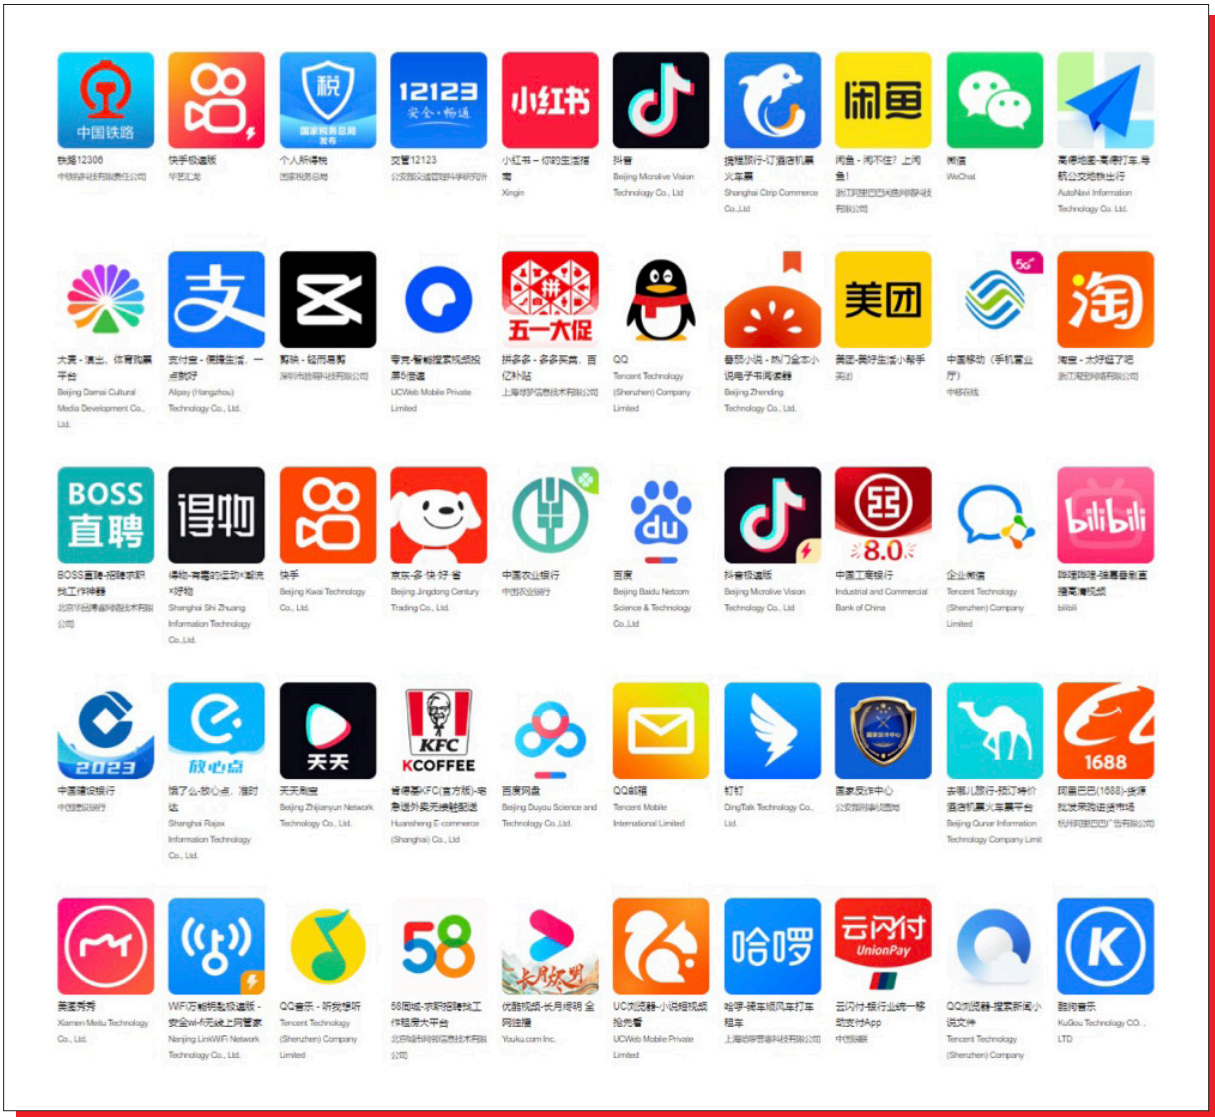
中国铁路
铁路12306
中铁信息技术有限责任公司

快手极速版
华艺汇龙

税
国家税务总局发布
个人所得税
国家税务总局

12123
安全·畅通
交管12123
公安部交通管理科学研究所

小红书
小红书 – 你的生活指南
Xingin

抖音
Beijing Microlive Vision Technology Co., Ltd

携程旅行-订酒店机票火车票
Shanghai Ctrip Commerce Co.,Ltd

闲鱼
闲鱼 - 闲不住？上闲鱼！
浙江阿里巴巴闲鱼网络科技有限公司

微信
WeChat

高德地图-高德打车,导航公交地铁出行
AutoNavi Information Technology Co. Ltd.

大麦 - 演出、体育购票平台
Beijing Damai Cultural Media Development Co., Ltd.

支
支付宝 - 便捷生活，一点就好
Alipay (Hangzhou) Technology Co., Ltd.

剪映 - 轻而易剪
深圳市脸萌科技有限公司

夸克-智能搜索视频投屏阅读器
UCWeb Mobile Private Limited

拼
五一大促
拼多多 - 多多买菜，百亿补贴
上海寻梦信息技术有限公司

QQ
Tencent Technology (Shenzhen) Company Limited

番茄小说 - 热门全本小说电子书阅读器
Beijing Zhending Technology Co., Ltd.

美团
美团-美好生活小帮手
美团

5G
中国移动（手机营业厅）
中移在线

淘
淘宝 - 太好逛了吧
浙江淘宝网络有限公司

BOSS直聘
BOSS直聘-招聘求职找工作神器
北京华品博睿网络技术有限公司

得物
得物-有毒的运动×潮流×好物
Shanghai Shi Zhuang Information Technology Co.,Ltd.

快手
Beijing Kwai Technology Co., Ltd.

京东-多 快 好 省
Beijing Jingdong Century Trading Co., Ltd.

中国农业银行
中国农业银行

du
百度
Beijing Baidu Netcom Science & Technology Co.,Ltd

抖音极速版
Beijing Microlive Vision Technology Co., Ltd

8.8
中国工商银行
Industrial and Commercial Bank of China

企业微信
Tencent Technology (Shenzhen) Company Limited

bilibili
哔哩哔哩-弹幕番剧直播高清视频
bilibili

2023
中国建设银行
中国建设银行

放心点
饿了么-放心点，准时达
Shanghai Rajax Information Technology Co., Ltd.

天天
天天跑步
Beijing Zhijianyun Network Technology Co., Ltd.

KFC
KCOFFEE
肯德基KFC(官方版)-宅急送外卖无接触配送
Huanshang E-commerce (Shanghai) Co., Ltd

百度网盘
Beijing Duyou Science and Technology Co.,Ltd.

QQ邮箱
Tencent Mobile International Limited

钉钉
DingTalk Technology Co., Ltd.

国家反诈中心
公安部刑事侦查局

去哪儿旅行-预订特价酒店机票火车票平台
Beijing Qunar Information Technology Company Limit

1688
阿里巴巴(1688)-货源批发采购进货市场
杭州阿里巴巴广告有限公司

美图秀秀
Xiamen Meitu Technology Co., Ltd.

WiFi万能钥匙极速版 - 安全Wi-Fi无线上网管家
Nanjing LinkWiFi Network Technology Co., Ltd.

QQ音乐 - 听我想听
Tencent Technology (Shenzhen) Company Limited

58
58同城-求职招聘找工作租房大平台
北京五八信息技术有限公司

长月烬明
优酷视频-长月烬明 全网独播
Youku.com Inc.

UC浏览器-小说短视频抢先看
UCWeb Mobile Private Limited

哈啰
哈啰-骑车顺风车打车租车
上海钧正网络科技有限公司

云闪付
UnionPay
云闪付-银行业统一移动支付App
中国银联

QQ浏览器-搜索新闻小说文件
Tencent Technology (Shenzhen) Company

K
酷狗音乐
KuGou Technology CO., LTD